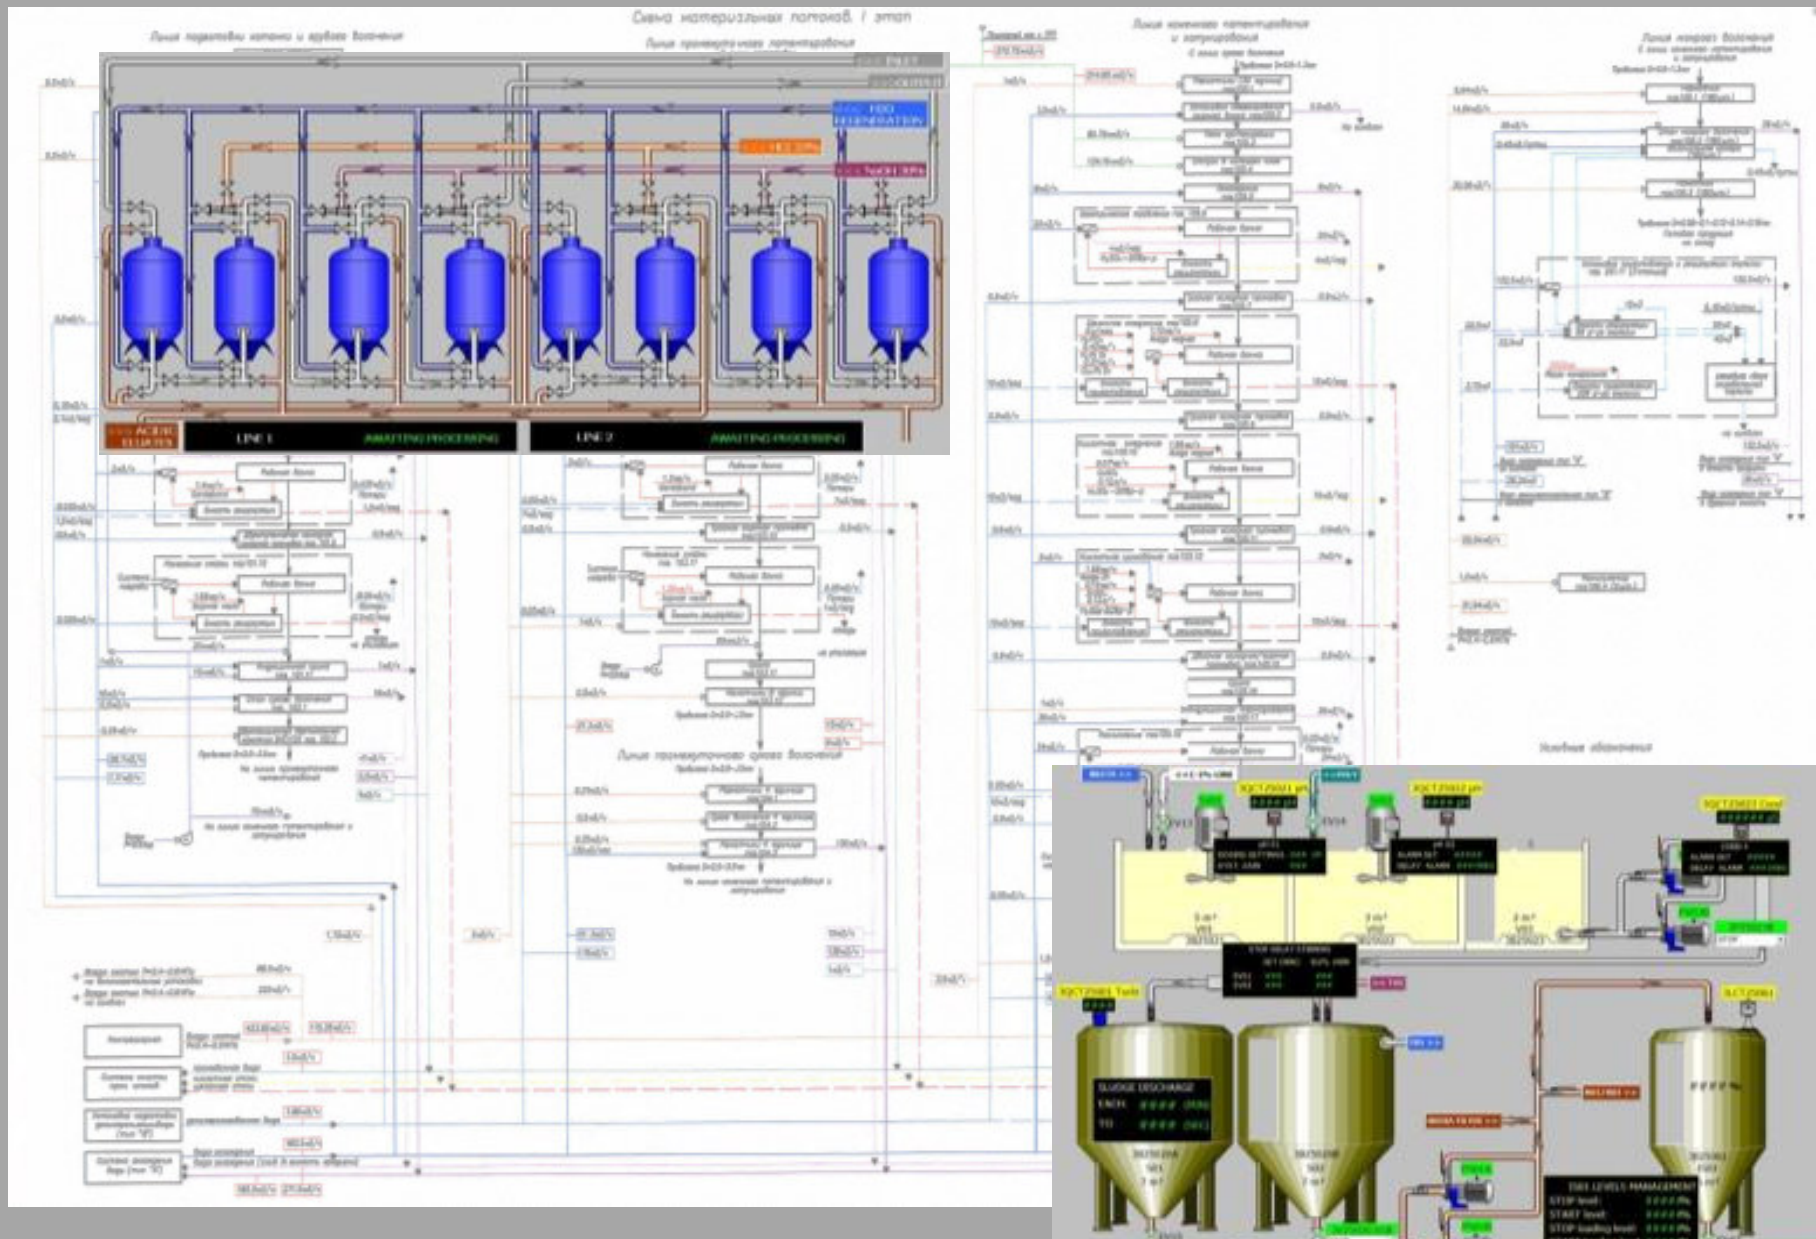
Схема материальных потоков. I этап

Линия подготовки катанки и грубого волочения

Линия промежуточного патентирования

Линия конечного патентирования и латунирования

Линия мокрого волочения

HCl 30%

NaOH 30%

REGENERATION

ACETIC ELUATES

LINE 1

AWAITING PROCESSING

LINE 2

AWAITING PROCESSING

Линия промежуточного сухого волочения

Условные обозначения

SLUDGE DISCHARGE

EACH

TO

STOP RELAY STIRRING

LEVELS MANAGEMENT

STOP level:

START level:

STOP loading level: